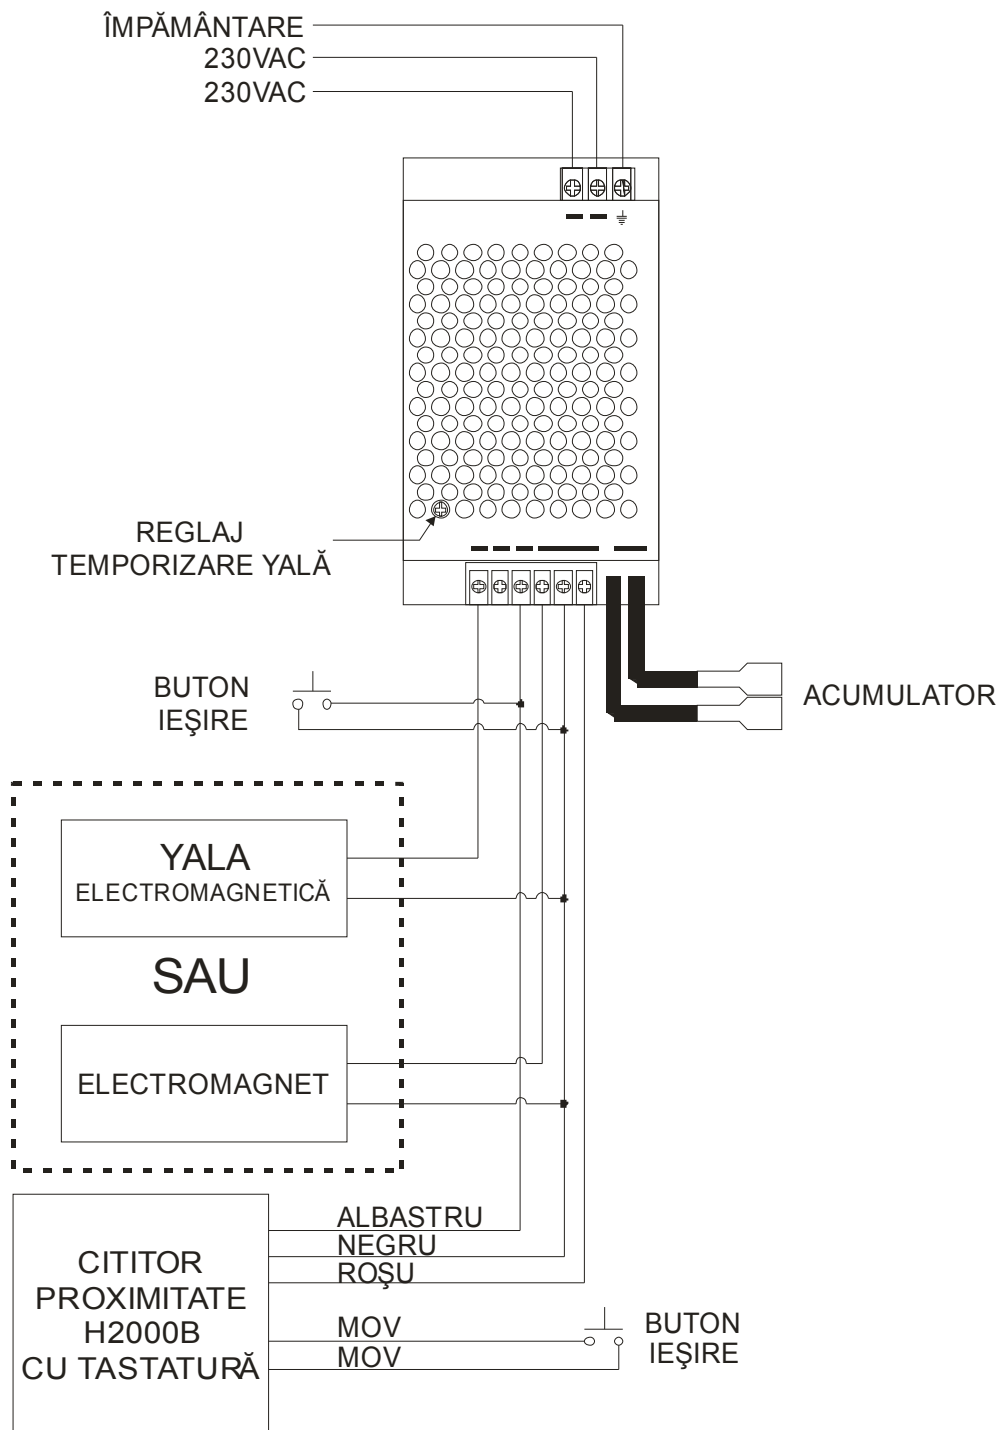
ÎMPĂMÂNTARE
230VAC
230VAC

REGLAJ
TEMPORIZARE YALĂ

BUTON
IEŞIRE

ACUMULATOR

YALA
ELECTROMAGNETICĂ

SAU

ELECTROMAGNET

CITITOR
PROXIMITATE
H2000B
CU TASTATURĂ

ALBASTRU
NEGRU
ROŞU
MOV
MOV

BUTON
IEŞIRE